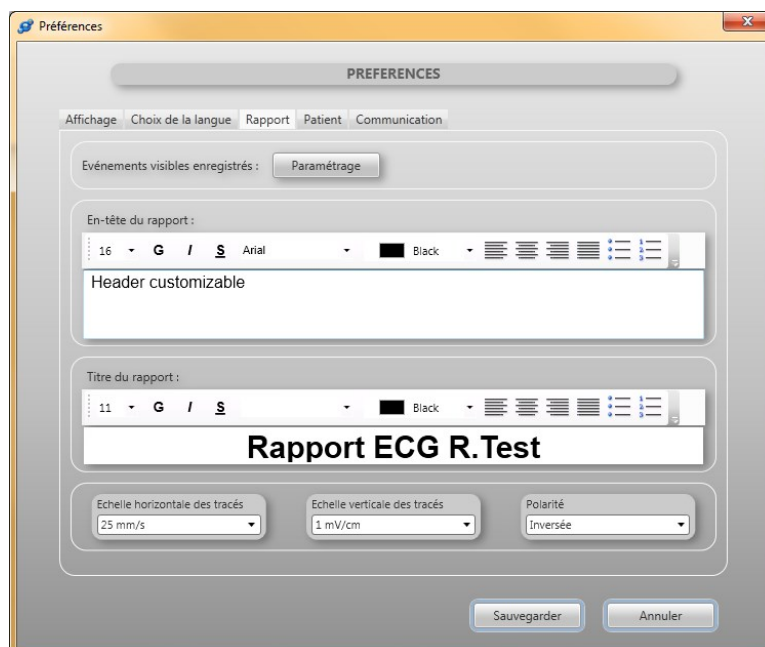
Préférences

PREFERENCES

Affichage Choix de la langue Rapport Patient Communication

Evénements visibles enregistrés : Paramétrage

En-tête du rapport :

16 G I S Arial Black

Header customizable

Titre du rapport :

11 G I S Black

Rapport ECG R.Test

Echelle horizontale des tracés
25 mm/s

Echelle verticale des tracés
1 mV/cm

Polarité
Inversée

Sauvegarder Annuler